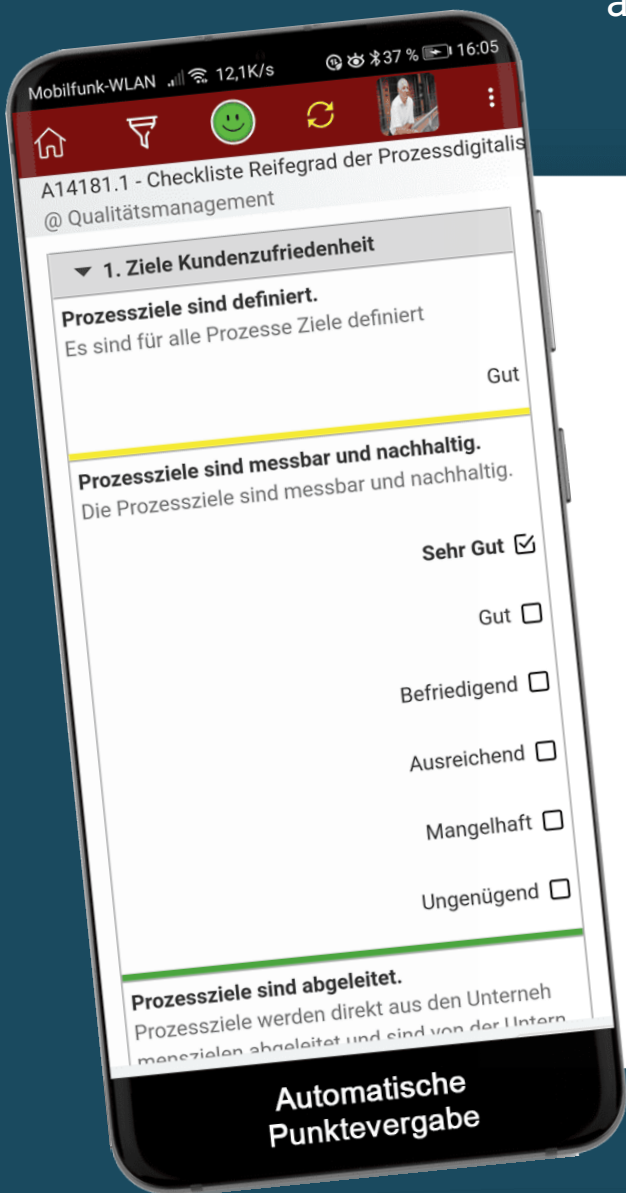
Mobilfunk-WLAN 12,1K/s 37 % 16:05

A14181.1 - Checkliste Reifegrad der Prozessdigitalis
@ Qualitätsmanagement

▼ 1. Ziele Kundenzufriedenheit

Prozessziele sind definiert.
Es sind für alle Prozesse Ziele definiert

Gut

Prozessziele sind messbar und nachhaltig.
Die Prozessziele sind messbar und nachhaltig.

Sehr Gut ☑

Gut ☐

Befriedigend ☐

Ausreichend ☐

Mangelhaft ☐

Ungenügend ☐

Prozessziele sind abgeleitet.
Prozessziele werden direkt aus den Unterneh
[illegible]

Automatische Punktevergabe